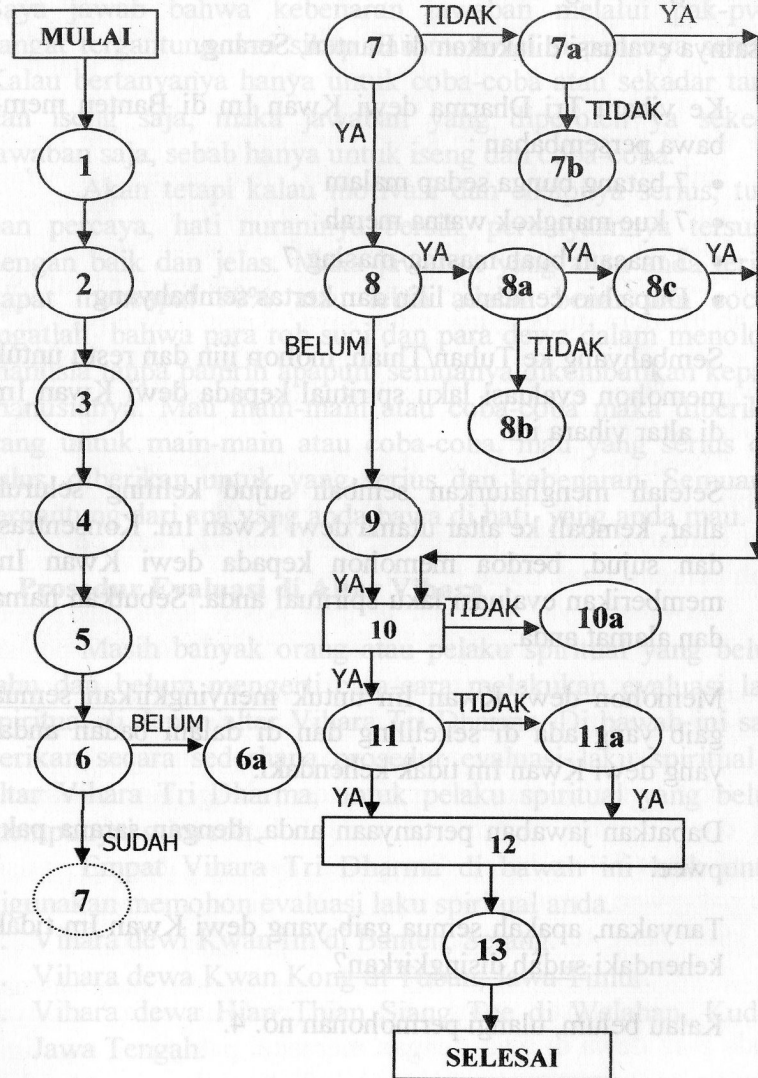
MULAI

1

2

3

4

5

6

BELUM

6a

SUDAH

7

7

TIDAK

7a

YA

TIDAK

7b

YA

8

YA

8a

YA

8c

YA

BELUM

TIDAK

8b

9

YA

10

TIDAK

10a

YA

11

TIDAK

11a

YA

YA

12

13

SELESAI

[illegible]nya evaluasi dilakukan di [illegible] Serang

Ke Vihara Tri Dharma dewi Kwan Im di Banten mem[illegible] bawa persembahan

• 7 batang bunga sedap malam

• 7 kue mangkok warna merah

• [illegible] 7 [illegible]

• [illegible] sembahyang

Sembahyang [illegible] Tuhan/Thian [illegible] ijin dan restu untuk memohon evaluasi laku spiritual kepada dewi Kwan Im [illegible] di altar vihara

Setelah menghaturkan sembah sujud keliling seluruh altar, kembali ke altar utama dewi Kwan Im, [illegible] dan sujud, berdoa memohon kepada dewi Kwan Im memberikan evaluasi laku spiritual anda. Sebutkan nama dan alamat anda

Memohon dewi Kwan Im untuk menyingkirkan semua gaib yang ada di sekeliling dan di dalam badan anda yang dewi Kwan Im tidak kehendaki.

Dapatkan jawaban pertanyaan anda, dengan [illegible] pak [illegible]pwee.

Tanyakan, apakah semua gaib yang dewi Kwan Im tidak kehendaki sudah disingkirkan?

Kalau belum, ulangi permohonan no. 4.